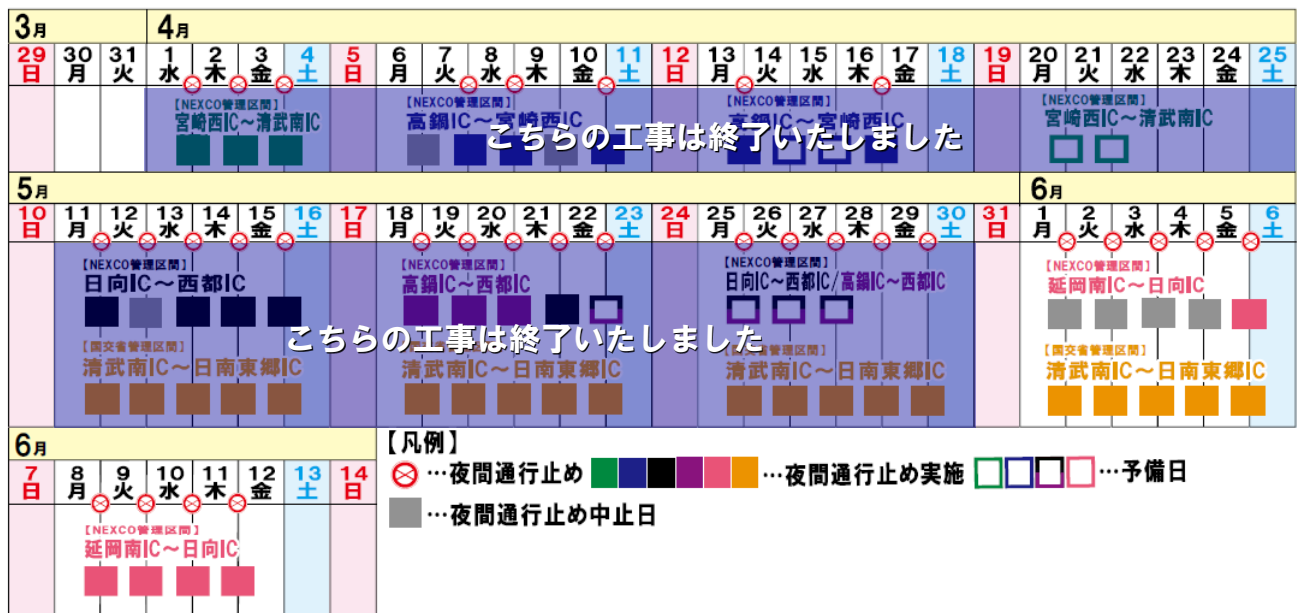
3月 4月

| 29日 | 30月 | 31火 | 1水 | 2木 | 3金 | 4土 | 5日 | 6月 | 7火 | 8水 | 9木 | 10金 | 11土 | 12日 | 13月 | 14火 | 15水 | 16木 | 17金 | 18土 | 19日 | 20月 | 21火 | 22水 | 23木 | 24金 | 25土 |
|---|---|---|---|---|---|---|---|---|---|---|---|---|---|---|---|---|---|---|---|---|---|---|---|---|---|---|---|

【NEXCO管理区間】宮崎西IC～清武南IC
【NEXCO管理区間】高鍋IC～宮崎西IC
【NEXCO管理区間】高鍋IC～宮崎西IC
【NEXCO管理区間】宮崎西IC～清武南IC
こちらの工事は終了いたしました

5月 6月

| 10日 | 11月 | 12火 | 13水 | 14木 | 15金 | 16土 | 17日 | 18月 | 19火 | 20水 | 21木 | 22金 | 23土 | 24日 | 25月 | 26火 | 27水 | 28木 | 29金 | 30土 | 31日 | 1月 | 2火 | 3水 | 4木 | 5金 | 6土 |
|---|---|---|---|---|---|---|---|---|---|---|---|---|---|---|---|---|---|---|---|---|---|---|---|---|---|---|---|

【NEXCO管理区間】日向IC～西都IC
【NEXCO管理区間】高鍋IC～西都IC
【NEXCO管理区間】日向IC～西都IC/高鍋IC～西都IC
【NEXCO管理区間】延岡南IC～日向IC
【国交省管理区間】清武南IC～日南東郷IC
【国交省管理区間】清武南IC～日南東郷IC
清武南IC～日南東郷IC
【国交省管理区間】清武南IC～日南東郷IC
こちらの工事は終了いたしました

6月

| 7日 | 8月 | 9火 | 10水 | 11木 | 12金 | 13土 | 14日 |
|---|---|---|---|---|---|---|---|

【NEXCO管理区間】延岡南IC～日向IC

【凡例】
…夜間通行止め …夜間通行止め実施 …予備日
…夜間通行止め中止日